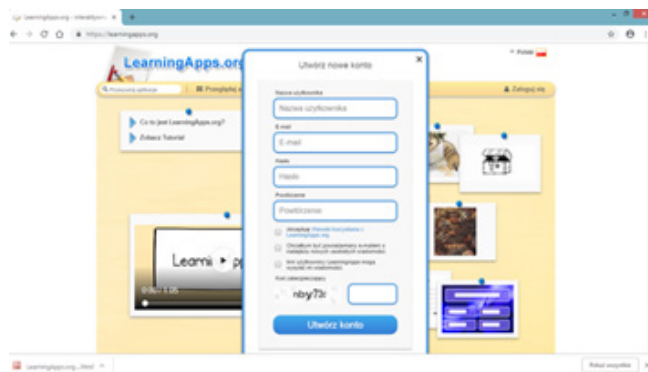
LearningApps.org - interaktywn... ×

https://learningapps.org

LearningApps.org

Przeszukaj aplikacje

Przeglądaj

Polski

Zaloguj się

Co to jest LearningApps.org?

Zobacz Tutorial

Leami ▶ pp

0:00 / 1:05

Utwórz nowe konto

×

Nazwa użytkownika

Nazwa użytkownika

E-mail

E-mail

Hasło

Hasło

Powtórzenie

Powtórzenie

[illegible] Warunki korzystania z LearningApps.org

Chciałbym być powiadamiany e-mailem o nadejściu nowych wiadomości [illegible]

Inni użytkownicy LearningApps mogą wysyłać mi wiadomości

Kod zabezpieczający

nby73c

Utwórz konto

LearningApps.org....html

Pokaż wszystkie